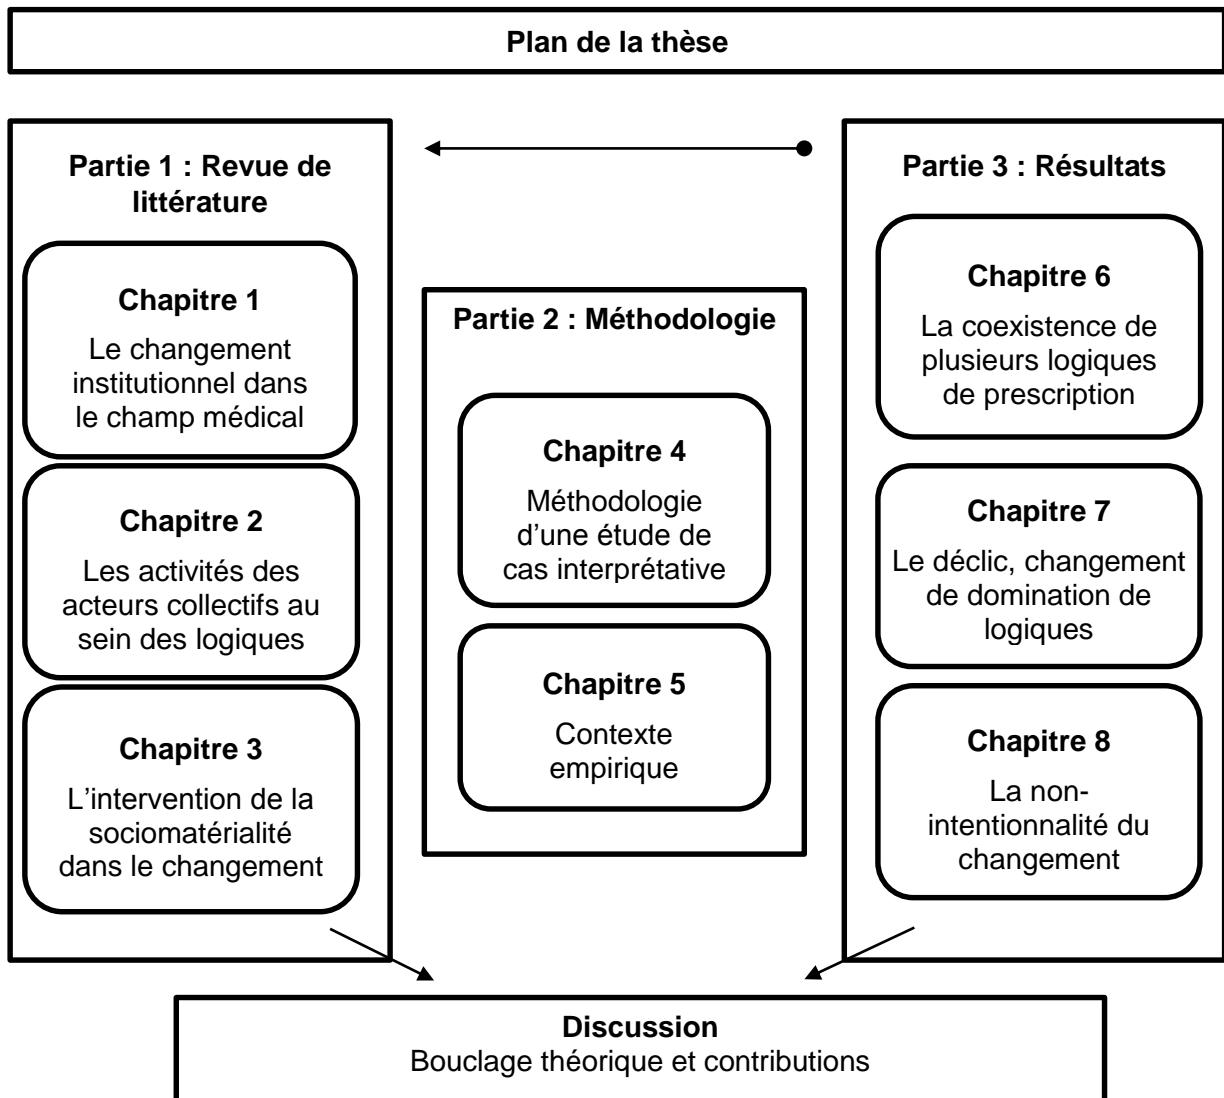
Plan de la thèse

Partie 1 : Revue de littérature

Chapitre 1
Le changement institutionnel dans le champ médical

Chapitre 2
Les activités des acteurs collectifs au sein des logiques

Chapitre 3
L'intervention de la sociomatérialité dans le changement

Partie 2 : Méthodologie

Chapitre 4
Méthodologie d'une étude de cas interprétative

Chapitre 5
Contexte empirique

Partie 3 : Résultats

Chapitre 6
La coexistence de plusieurs logiques de prescription

Chapitre 7
Le déclic, changement de domination de logiques

Chapitre 8
La non-intentionnalité du changement

Discussion
Bouclage théorique et contributions